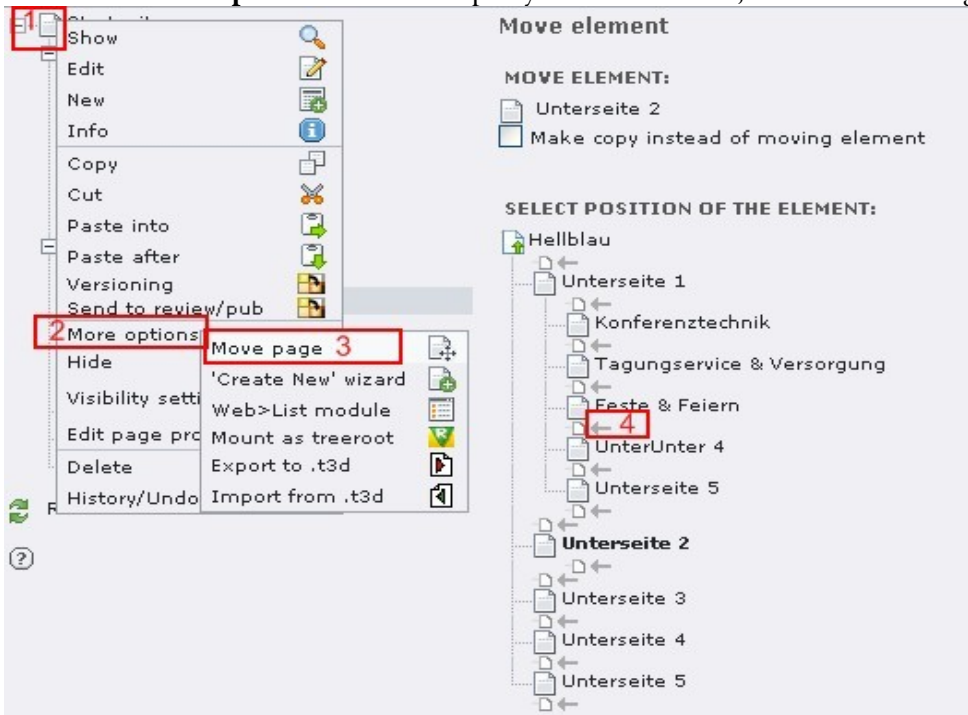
1 Show
Edit
New
Info
Copy
Cut
Paste into
Paste after
Versioning
Send to review/pub
2 More options
Hide
Visibility setti
Edit page pro
Delete
History/Undo

Move page 3
'Create New' wizard
Web>List module
Mount as treeroot
Export to .t3d
Import from .t3d

Move element

MOVE ELEMENT:
Unterseite 2
Make copy instead of moving element

SELECT POSITION OF THE ELEMENT:
Hellblau
Unterseite 1
Konferenztechnik
Tagungservice & Versorgung
Feste & Feiern
4
UnterUnter 4
Unterseite 5
Unterseite 2
Unterseite 3
Unterseite 4
Unterseite 5